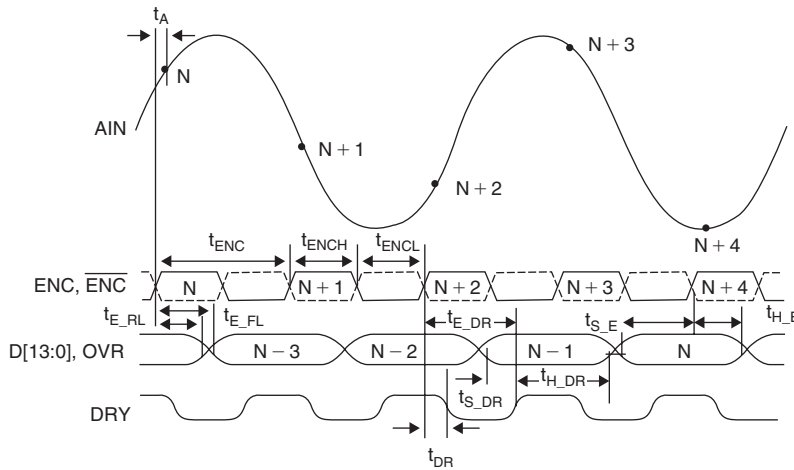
$t_A$

N

AIN

N + 1

N + 2

N + 3

N + 4

$t_{ENC}$

$t_{ENCH}$

$t_{ENCL}$

ENC, $\overline{ENC}$

N

N + 1

N + 2

N + 3

N + 4

$t_{E\_RL}$

$t_{E\_FL}$

$t_{E\_DR}$

$t_{S\_E}$

$t_{H\_E}$

D[13:0], OVR

N − 3

N − 2

N − 1

N

$t_{H\_DR}$

$t_{S\_DR}$

DRY

$t_{DR}$